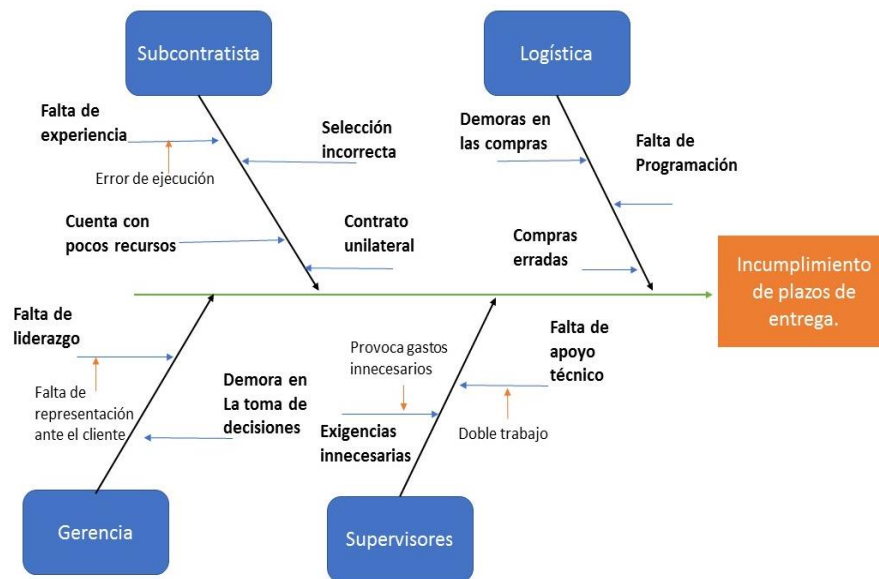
Subcontratista

Logística

Falta de experiencia

Error de ejecución

Selección incorrecta

Demoras en las compras

Falta de Programación

Cuenta con pocos recursos

Contrato unilateral

Compras erradas

Incumplimiento de plazos de entrega.

Falta de liderazgo

Falta de representación ante el cliente

Demora en La toma de decisiones

Provoca gastos innecesarios

Exigencias innecesarias

Falta de apoyo técnico

Doble trabajo

Gerencia

Supervisores